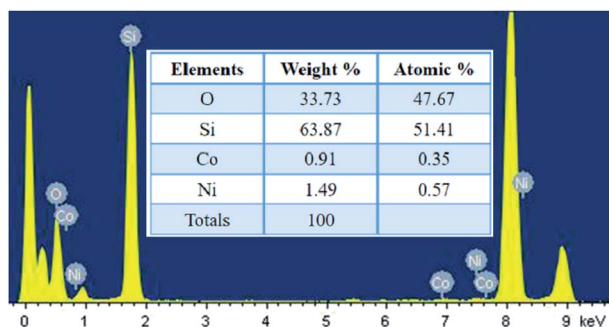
Si

| Elements | Weight % | Atomic % |
|---|---|---|
| O | 33.73 | 47.67 |
| Si | 63.87 | 51.41 |
| Co | 0.91 | 0.35 |
| Ni | 1.49 | 0.57 |
| Totals | 100 | |

O
Co
Ni
Ni
Co
Ni
Co

0 1 2 3 4 5 6 7 8 9 keV